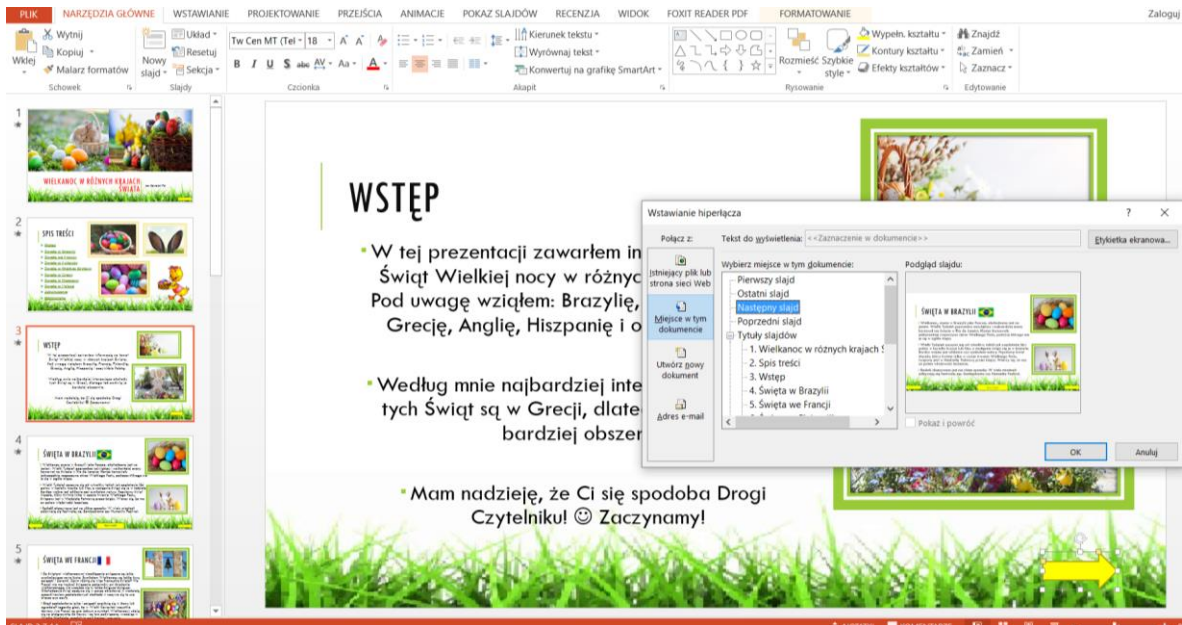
PLIK NARZĘDZIA GŁÓWNE WSTAWIANIE PROJEKTOWANIE PRZEJŚCIA ANIMACJE POKAZ SLAJDÓW RECENZJA WIDOK FOXIT READER PDF FORMATOWANIE Zaloguj

Wytnij Kopiuj Malarz formatów Wklej Schowek Nowy slajd Układ Resetuj Sekcja Slajdy Tw Cen MT (Tel 18 Czcionka Kierunek tekstu Wyrównaj tekst Konwertuj na grafikę SmartArt Akapit Rozmieść Szybkie style Wypełn. kształtu Kontury kształtu Efekty kształtów Rysowanie Znajdź Zamień Zaznacz Edytowanie

1
WIELKANOC W RÓŻNYCH KRAJACH ŚWIATA

2
SPIS TREŚCI

3
WSTĘP

4
ŚWIĘTA W BRAZYLII

5
ŚWIĘTA WE FRANCJI

WSTĘP

W tej prezentacji zawarłem in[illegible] Świąt Wielkiej nocy w różnyc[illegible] Pod uwagę wziąłem: Brazylię, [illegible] Grecję, Anglię, Hiszpanię i o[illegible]

Według mnie najbardziej inte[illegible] tych Świąt są w Grecji, dlate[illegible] bardziej obszer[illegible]

Mam nadzieję, że Ci się spodoba Drogi Czytelniku! ☺ Zaczynamy!

Wstawianie hiperłącza ? ✕
Połącz z: Tekst do wyświetlenia: <<Zaznaczenie w dokumencie>> Etykietka ekranowa...
Istniejący plik lub strona sieci Web
Miejsce w tym dokumencie
Utwórz nowy dokument
Adres e-mail
Wybierz miejsce w tym dokumencie:
Pierwszy slajd
Ostatni slajd
Następny slajd
Poprzedni slajd
Tytuły slajdów
1. Wielkanoc w różnych krajach ś
2. Spis treści
3. Wstęp
4. Święta w Brazylii
5. Święta we Francji
Podgląd slajdu:
ŚWIĘTA W BRAZYLII
Pokaż i powróć
OK Anuluj